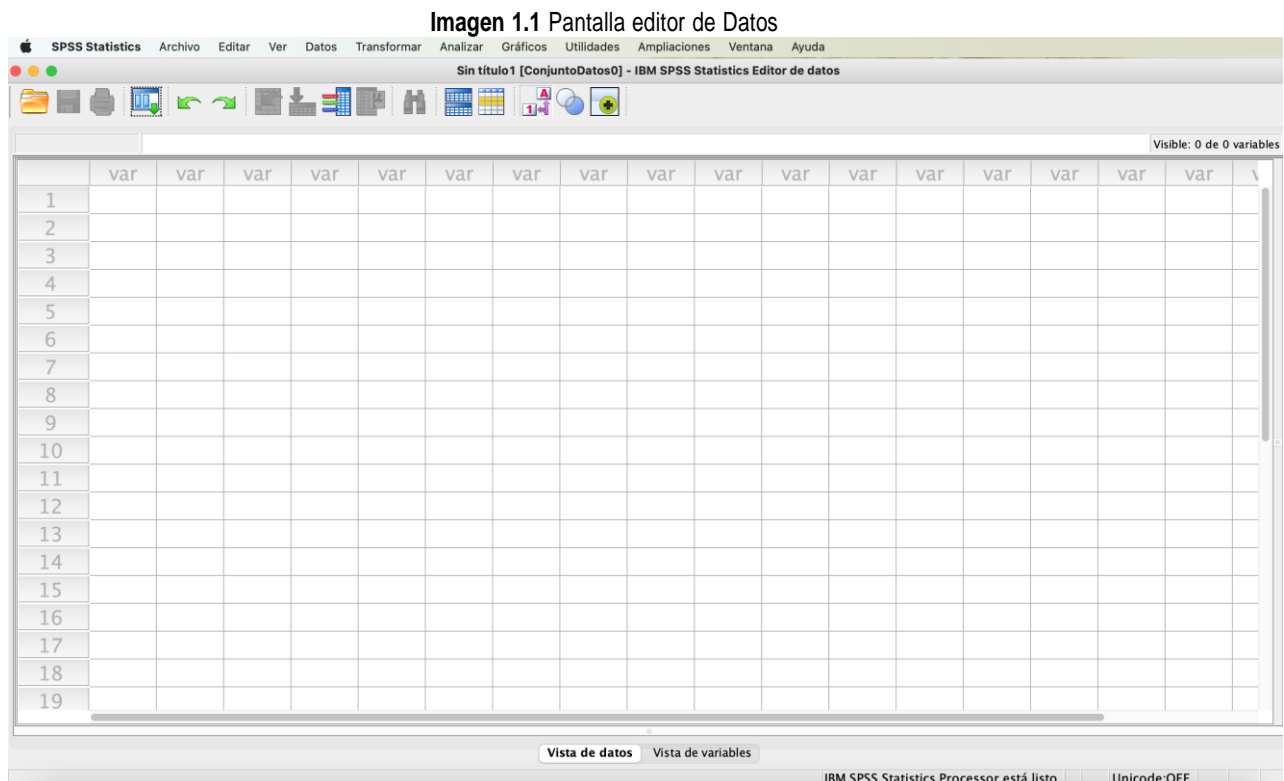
**Imagen 1.1** Pantalla editor de Datos

SPSS Statistics Archivo Editar Ver Datos Transformar Analizar Gráficos Utilidades Ampliaciones Ventana Ayuda

Sin título1 [ConjuntoDatos0] - IBM SPSS Statistics Editor de datos

Visible: 0 de 0 variables

| | var | var | var | var | var | var | var | var | var | var | var | var | var | var | var | var | var |
|---|---|---|---|---|---|---|---|---|---|---|---|---|---|---|---|---|---|
| 1 | | | | | | | | | | | | | | | | | |
| 2 | | | | | | | | | | | | | | | | | |
| 3 | | | | | | | | | | | | | | | | | |
| 4 | | | | | | | | | | | | | | | | | |
| 5 | | | | | | | | | | | | | | | | | |
| 6 | | | | | | | | | | | | | | | | | |
| 7 | | | | | | | | | | | | | | | | | |
| 8 | | | | | | | | | | | | | | | | | |
| 9 | | | | | | | | | | | | | | | | | |
| 10 | | | | | | | | | | | | | | | | | |
| 11 | | | | | | | | | | | | | | | | | |
| 12 | | | | | | | | | | | | | | | | | |
| 13 | | | | | | | | | | | | | | | | | |
| 14 | | | | | | | | | | | | | | | | | |
| 15 | | | | | | | | | | | | | | | | | |
| 16 | | | | | | | | | | | | | | | | | |
| 17 | | | | | | | | | | | | | | | | | |
| 18 | | | | | | | | | | | | | | | | | |
| 19 | | | | | | | | | | | | | | | | | |

Vista de datos Vista de variables

IBM SPSS Statistics Processor está listo Unicode:OFF